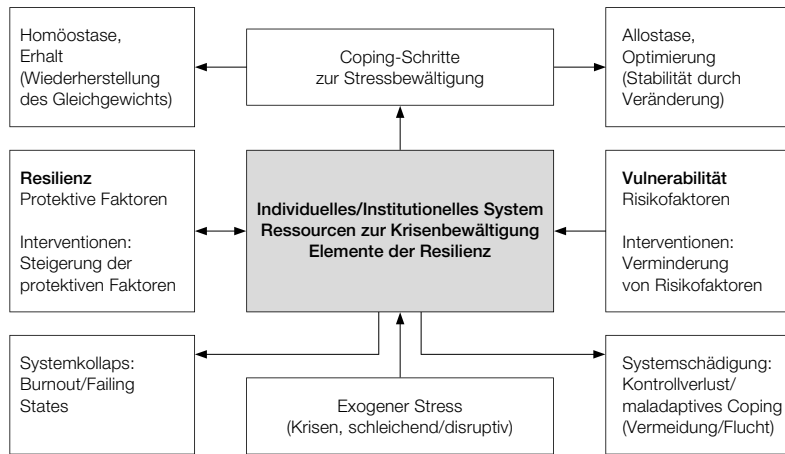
Homöostase, Erhalt (Wiederherstellung des Gleichgewichts)

Coping-Schritte zur Stressbewältigung

Allostase, Optimierung (Stabilität durch Veränderung)

**Resilienz**
Protektive Faktoren

Interventionen: Steigerung der protektiven Faktoren

**Individuelles/Institutionelles System**
**Ressourcen zur Krisenbewältigung**
**Elemente der Resilienz**

**Vulnerabilität**
Risikofaktoren

Interventionen: Verminderung von Risikofaktoren

Systemkollaps: Burnout/Failing States

Exogener Stress (Krisen, schleichend/disruptiv)

Systemschädigung: Kontrollverlust/ maladaptives Coping (Vermeidung/Flucht)